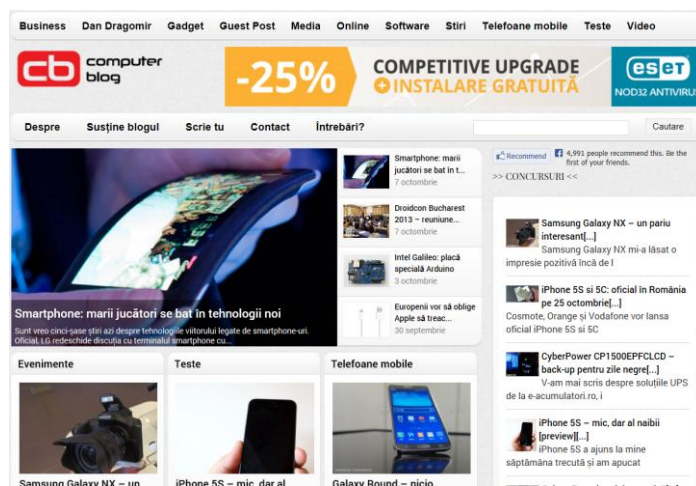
Business Dan Dragomir Gadget Guest Post Media Online Software Stiri Telefoane mobile Teste Video

cb computer blog

-25% COMPETITIVE UPGRADE + INSTALARE GRATUITĂ eset NOD32 ANTIVIRU

Despre Susține blogul Scrie tu Contact Întrebări? Cautare

Smartphone: marii jucători se bat în tehnologii noi

Sunt vreo cinci-șase știri azi despre tehnologiile viitorului legate de smartphone-uri. Oficial, LG redeschide discuția cu terminalul smartphone cu...

Smartphone: marii jucători se bat în t...
7 octombrie

Droidcon Bucharest 2013 – reuniune...
7 octombrie

Intel Galileo: placă specială Arduino
3 octombrie

Europenii vor să oblige Apple să folosească...
30 septembrie

Recommend 4,991 people recommend this. Be the first of your friends.

>> CONCURSURI <<

Samsung Galaxy NX – un pariu interesant[...]
Samsung Galaxy NX mi-a lăsat o impresie pozitivă încă de l

iPhone 5s și 5C: oficial în România pe 25 octombrie[...]
Cosmote, Orange și Vodafone vor lansa oficial iPhone 5S și 5C

CyberPower CP1500EPFCLCD – back-up pentru zile negre[...]
V-am mai scris despre soluțiile UPS de la e-acumulatori.ro, i

iPhone 5S – mic, dar al naibii [preview][...]
iPhone 5S a ajuns la mine săptămâna trecută și am apucat

Evenimente
Samsung Galaxy NX – un

Teste
iPhone 5S – mic, dar al

Telefoane mobile
Galaxy Round – nicio